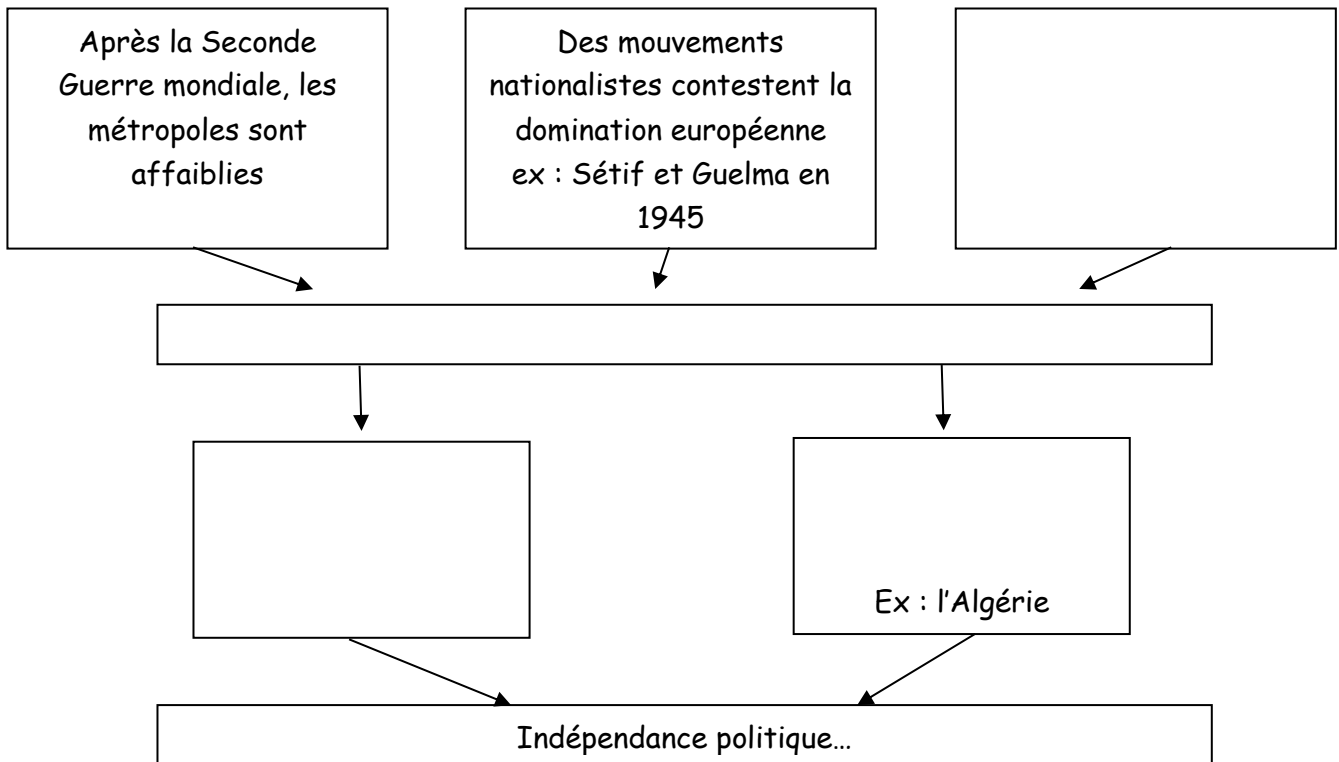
Après la Seconde Guerre mondiale, les métropoles sont affaiblies

Des mouvements nationalistes contestent la domination européenne ex : Sétif et Guelma en 1945

Ex : l'Algérie

Indépendance politique…